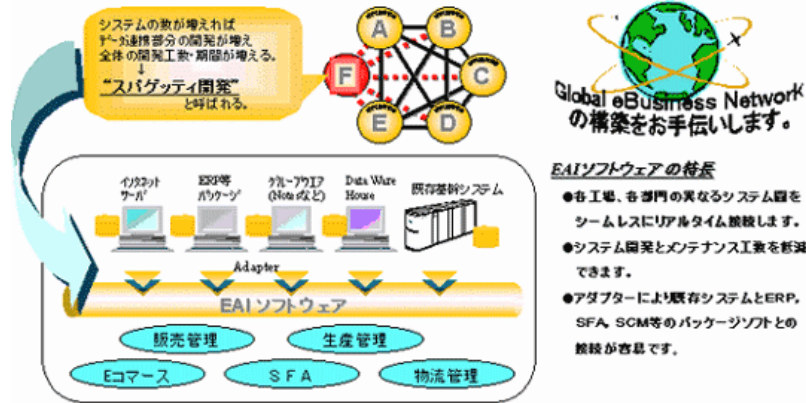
システムの数が増えれば
データ連携部分の開発が増え
全体の開発工数・期間が増える。
↓
"スパゲッティ開発"
と呼ばれる。

A
B
C
D
E
F

Global eBusiness Network
の構築をお手伝いします。

インターネットサーバ
ERP等パッケージ
グループウエア(Notesなど)
Data Ware House
既存基幹システム

Adapter

EAIソフトウェア

販売管理
生産管理
Eコマース
SFA
物流管理

EAIソフトウェアの特長

●各工場、各部門の異なるシステム間をシームレスにリアルタイム接続します。

●システム開発とメンテナンス工数を低減できます。

●アダプターにより既存システムとERP、SFA、SCM等のパッケージソフトとの接続が容易です。